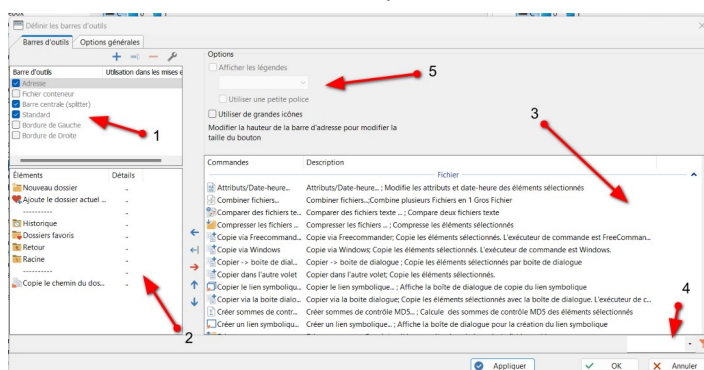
Définir les barres d'outils

Barres d'outils | Options générales

Barre d'outils | Utilisation dans les mises e

Adresse
Fichier conteneur
Barre centrale (splitter)
Standard
Bordure de Gauche
Bordure de Droite

1

Options
Afficher les légendes
Utiliser une petite police
Utiliser de grandes icônes
Modifier la hauteur de la barre d'adresse pour modifier la taille du bouton

5

3

| Éléments | Détails |
|---|---|
| Nouveau dossier | .. |
| Ajoute le dossier actuel ... | .. |
| ---------- | .. |
| Historique | .. |
| Dossiers favoris | .. |
| Retour | .. |
| Racine | .. |
| ---------- | .. |
| Copie le chemin du dos... | .. |

2

| Commandes | Description |
|---|---|
| | Fichier |
| Attributs/Date-heure... | Attributs/Date-heure... ; Modifie les attributs et date-heure des éléments sélectionnés |
| Combiner fichiers... | Combiner fichiers...Combine plusieurs Fichiers en 1 Gros Fichier |
| Comparer des fichiers te... | Comparer des fichiers texte ... ; Compare deux fichiers texte |
| Compresser les fichiers ... | Compresser les fichiers ... ; Compresse les éléments sélectionnés |
| Copie via Freecommand... | Copie via Freecommander; Copie les éléments sélectionnés. L'exécuteur de commande est FreeComman... |
| Copie via Windows | Copie via Windows; Copie les éléments sélectionnés. L'exécuteur de commande est Windows. |
| Copier -> boite de dial... | Copier -> boite de dialogue ; Copie les éléments sélectionnés par boite de dialogue |
| Copier dans l'autre volet | Copier dans l'autre volet; Copie les éléments sélectionnés. |
| Copier le lien symboliqu... | Copier le lien symbolique... ; Affiche la boîte de dialogue de copie du lien symbolique |
| Copier via la boite dialo... | Copier via la boite dialogue; Copie les éléments sélectionnés avec la boite de dialogue. L'exécuteur de c... |
| Créer sommes de contr... | Créer sommes de contrôle MD5... ; Calcule des sommes de contrôle MD5 des éléments sélectionnés |
| Créer un lien symboliqu... | Créer un lien symbolique... ; Affiche la boîte de dialogue pour la création du lien symbolique |

4

Appliquer | OK | Annuler